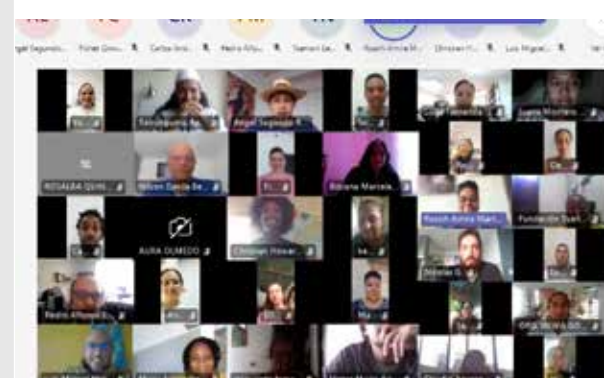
Angel Segundo... Fidel Gon... Carlos Ard... Pedro Afo... Samuel Le... Roosh Annie M... Christian H... Luis Miguel... Ve...

Tu...

Sandra...

Angel Segundo R...

Juan Montero...

ROSALBA QUIN...

Wilson Garcia Be...

Rubiana Marcela...

Ch...

Roosh Annie Mari...

Fundacion Suel...

AURA OLMEDO

Christian Howar...

Pedro Alfonso...

Ma...

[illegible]